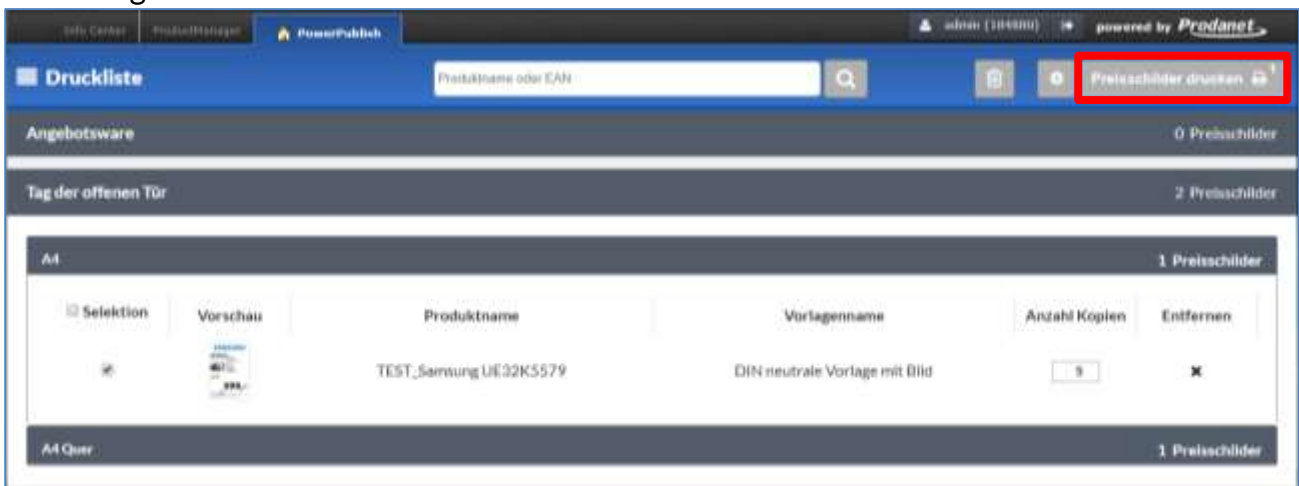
Info Center | ProductManager | PowerPublish

admin (100000) | powered by Prodanet

Druckliste

Produktname oder EAN

Preisschilder drucken 1

Angebotsware | 0 Preisschilder

Tag der offenen Tür | 2 Preisschilder

A4 | 1 Preisschilder

| Selektion | Vorschau | Produktname | Vorlagenname | Anzahl Kopien | Entfernen |
|---|---|---|---|---|---|
| ✔ | | TEST_Samsung UE32K5579 | DIN neutrale Vorlage mit Bild | 9 | ✖ |

A4 Quer | 1 Preisschilder